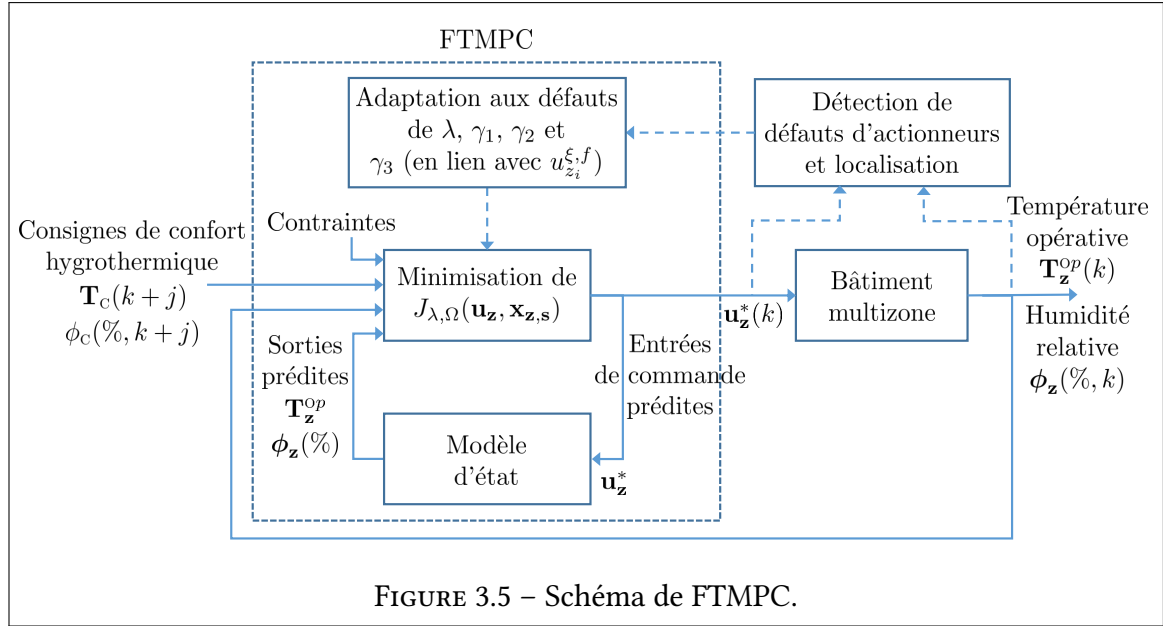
FTMPC

Adaptation aux défauts de $\lambda$, $\gamma_1$, $\gamma_2$ et $\gamma_3$ (en lien avec $u_{z_i}^{\xi,f}$)

Détection de défauts d'actionneurs et localisation

Contraintes

Consignes de confort hygrothermique $\mathbf{T}_{\mathrm{C}}(k+j)$ $\phi_{\mathrm{C}}(\%,k+j)$

Minimisation de $J_{\lambda,\Omega}(\mathbf{u_z},\mathbf{x_{z,s}})$

$\mathbf{u_z^*}(k)$

Bâtiment multizone

Température opérative $\mathbf{T_z^{\mathit{op}}}(k)$

Humidité relative $\boldsymbol{\phi}_\mathbf{z}(\%,k)$

Sorties prédites $\mathbf{T_z^{\mathit{op}}}$ $\boldsymbol{\phi}_\mathbf{z}(\%)$

Entrées de commande prédites

Modèle d'état

$\mathbf{u_z^*}$

Figure 3.5 – Schéma de FTMPC.